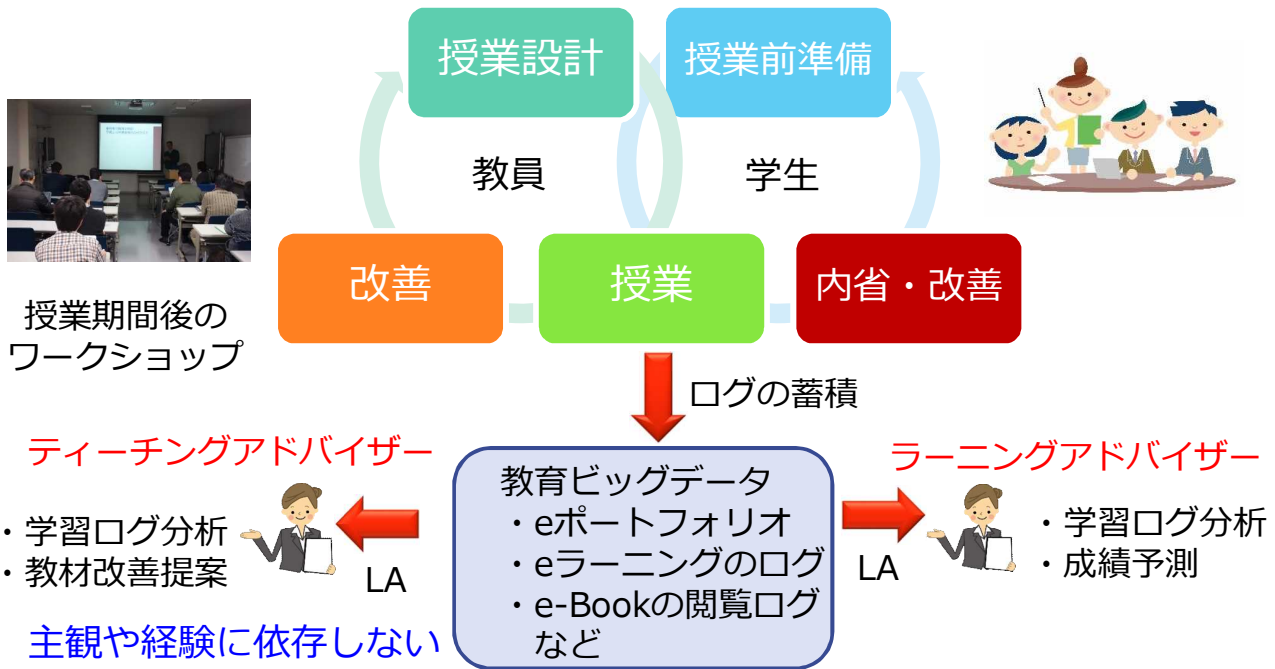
授業設計

授業前準備

教員

学生

改善

授業

内省・改善

授業期間後のワークショップ

ログの蓄積

ティーチングアドバイザー

・学習ログ分析
・教材改善提案

LA

教育ビッグデータ
・eポートフォリオ
・eラーニングのログ
・e-Bookの閲覧ログ
など

LA

ラーニングアドバイザー

・学習ログ分析
・成績予測

主観や経験に依存しない